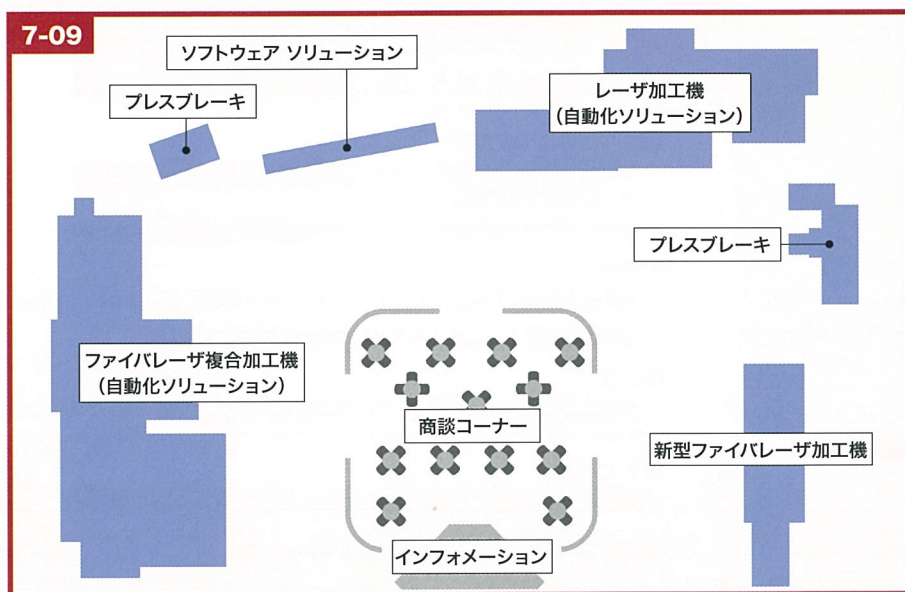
7-09

ソフトウェア ソリューション

プレスブレーキ

レーザ加工機
（自動化ソリューション）

プレスブレーキ

ファイバレーザ複合加工機
（自動化ソリューション）

商談コーナー

新型ファイバレーザ加工機

インフォメーション